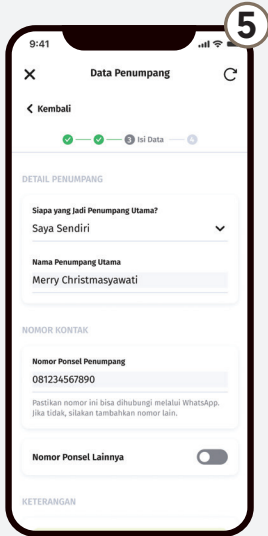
5

9:41

Data Penumpang

Kembali

3 Isi Data 4

DETAIL PENUMPANG

Siapa yang Jadi Penumpang Utama?

Saya Sendiri

Nama Penumpang Utama

Merry Christmasyawati

NOMOR KONTAK

Nomor Ponsel Penumpang

081234567890

Pastikan nomor ini bisa dihubungi melalui WhatsApp. Jika tidak, silakan tambahkan nomor lain.

Nomor Ponsel Lainnya

KETERANGAN